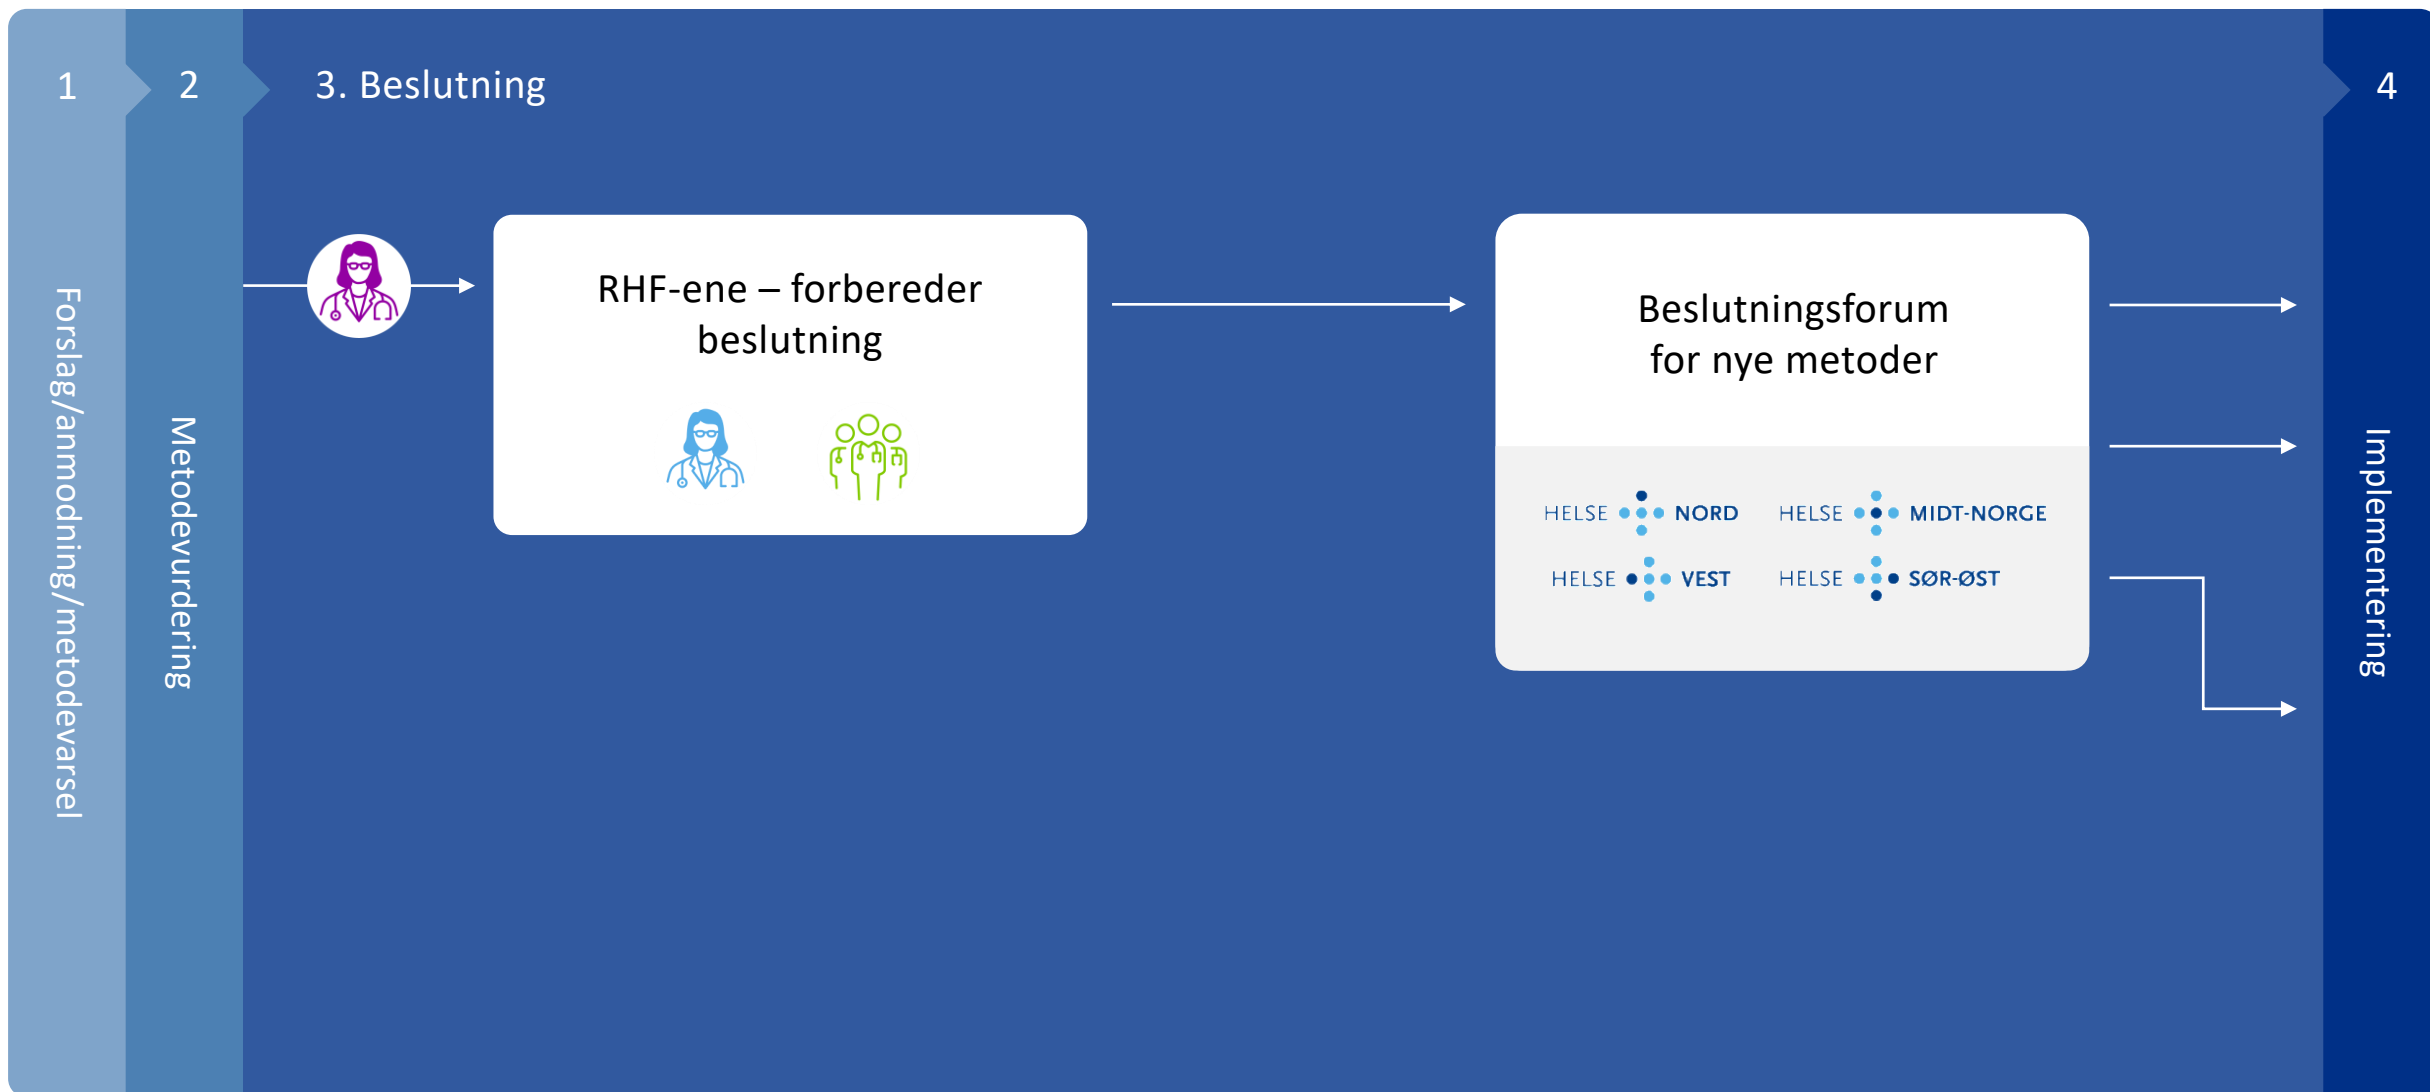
1

2

3. Beslutning

4

Forslag/anmodning/metodevarsel

Metodevurdering

RHF-ene – forbereder beslutning

Beslutningsforum for nye metoder

HELSE NORD

HELSE MIDT-NORGE

HELSE VEST

HELSE SØR-ØST

Implementering